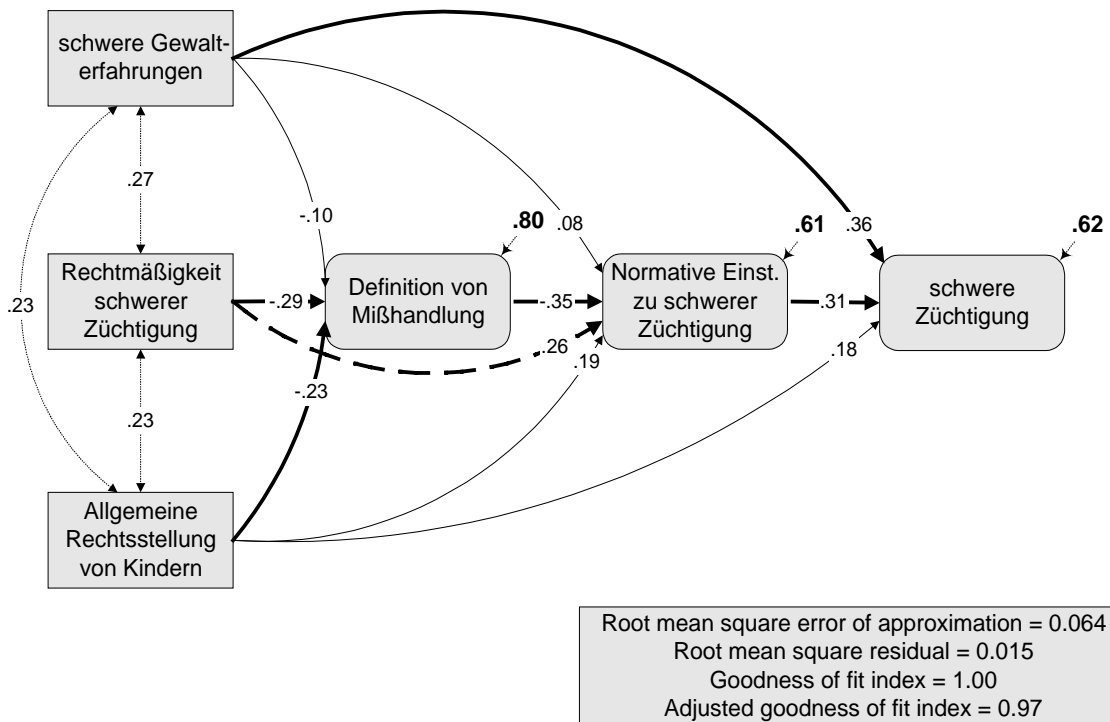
schwere Gewalterfahrungen

.27

.23

Rechtmäßigkeit schwerer Züchtigung

.23

Allgemeine Rechtsstellung von Kindern

-.10

.80

.08

.61

.36

.62

-.29

Definition von Mißhandlung

-.35

Normative Einst. zu schwerer Züchtigung

.31

schwere Züchtigung

.26

.19

.18

-.23

Root mean square error of approximation = 0.064
Root mean square residual = 0.015
Goodness of fit index = 1.00
Adjusted goodness of fit index = 0.97